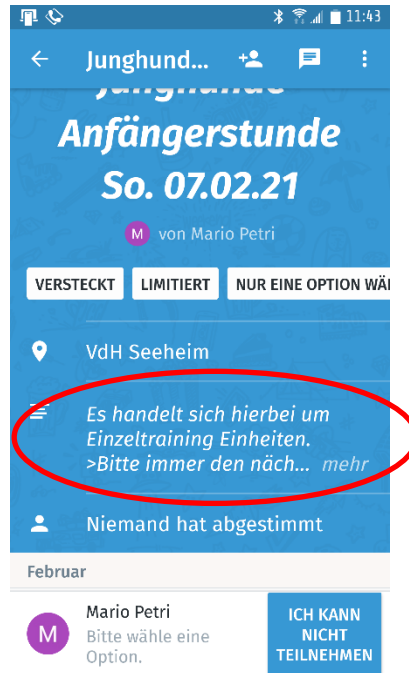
11:43

Junghund...

Junghunde Anfängerstunde So. 07.02.21

M von Mario Petri

VERSTECKT LIMITIERT NUR EINE OPTION WÄ

VdH Seeheim

Es handelt sich hierbei um Einzeltraining Einheiten. >Bitte immer den näch... mehr

Niemand hat abgestimmt

Februar

M Mario Petri
Bitte wähle eine Option.

ICH KANN NICHT TEILNEHMEN